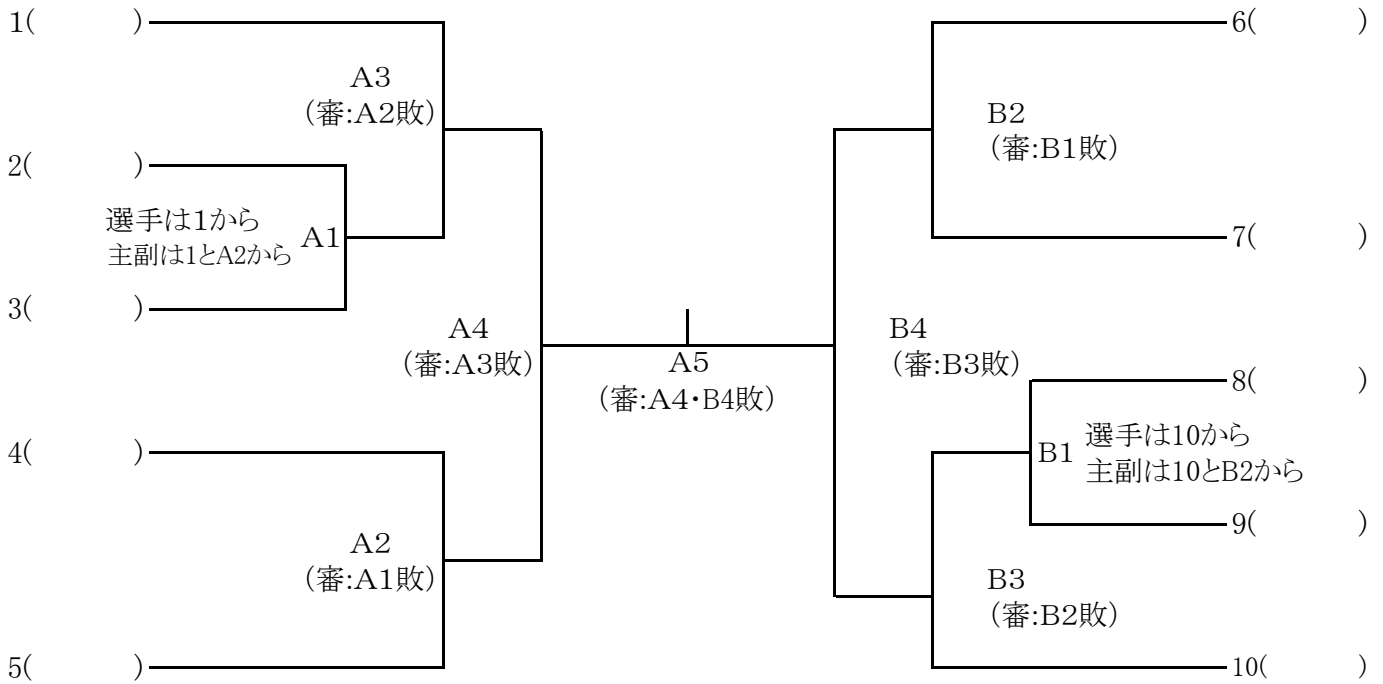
1(　　　)

A3
（審:A2敗）

2(　　　)

選手は1から
主副は1とA2から

A1

3(　　　)

A4
（審:A3敗）

A5
（審:A4・B4敗）

4(　　　)

A2
（審:A1敗）

5(　　　)

6(　　　)

B2
（審:B1敗）

7(　　　)

B4
（審:B3敗）

8(　　　)

B1

選手は10から
主副は10とB2から

9(　　　)

B3
（審:B2敗）

10(　　　)